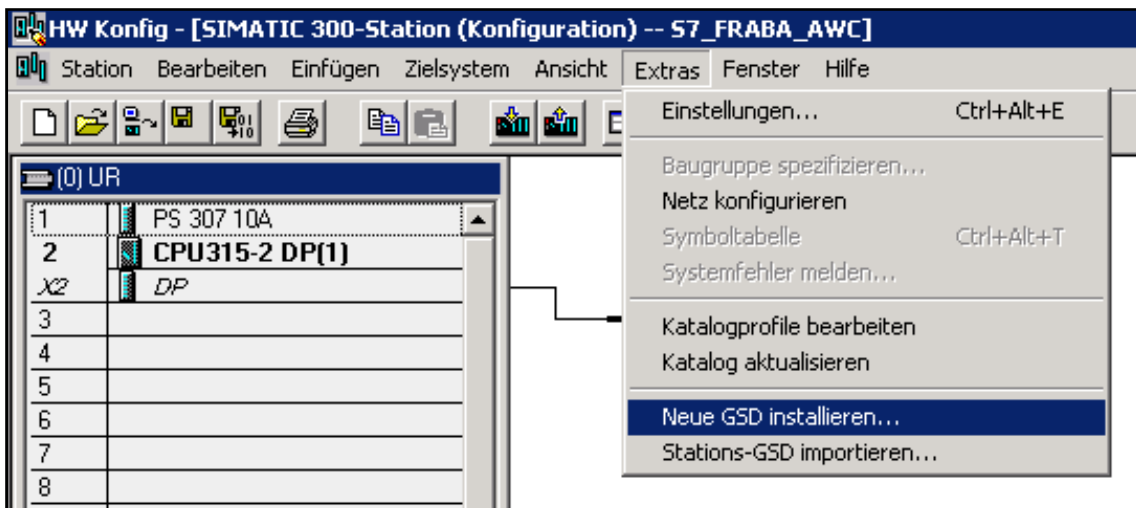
HW Konfig - [SIMATIC 300-Station (Konfiguration) -- S7_FRABA_AWC]

Station Bearbeiten Einfügen Zielsystem Ansicht Extras Fenster Hilfe

(0) UR

| | |
|---|---|
| 1 | PS 307 10A |
| 2 | CPU315-2 DP(1) |
| X2 | DP |
| 3 | |
| 4 | |
| 5 | |
| 6 | |
| 7 | |
| 8 | |

Einstellungen... Ctrl+Alt+E
Baugruppe spezifizieren...
Netz konfigurieren
Symboltabelle Ctrl+Alt+T
Systemfehler melden...
Katalogprofile bearbeiten
Katalog aktualisieren
Neue GSD installieren...
Stations-GSD importieren...